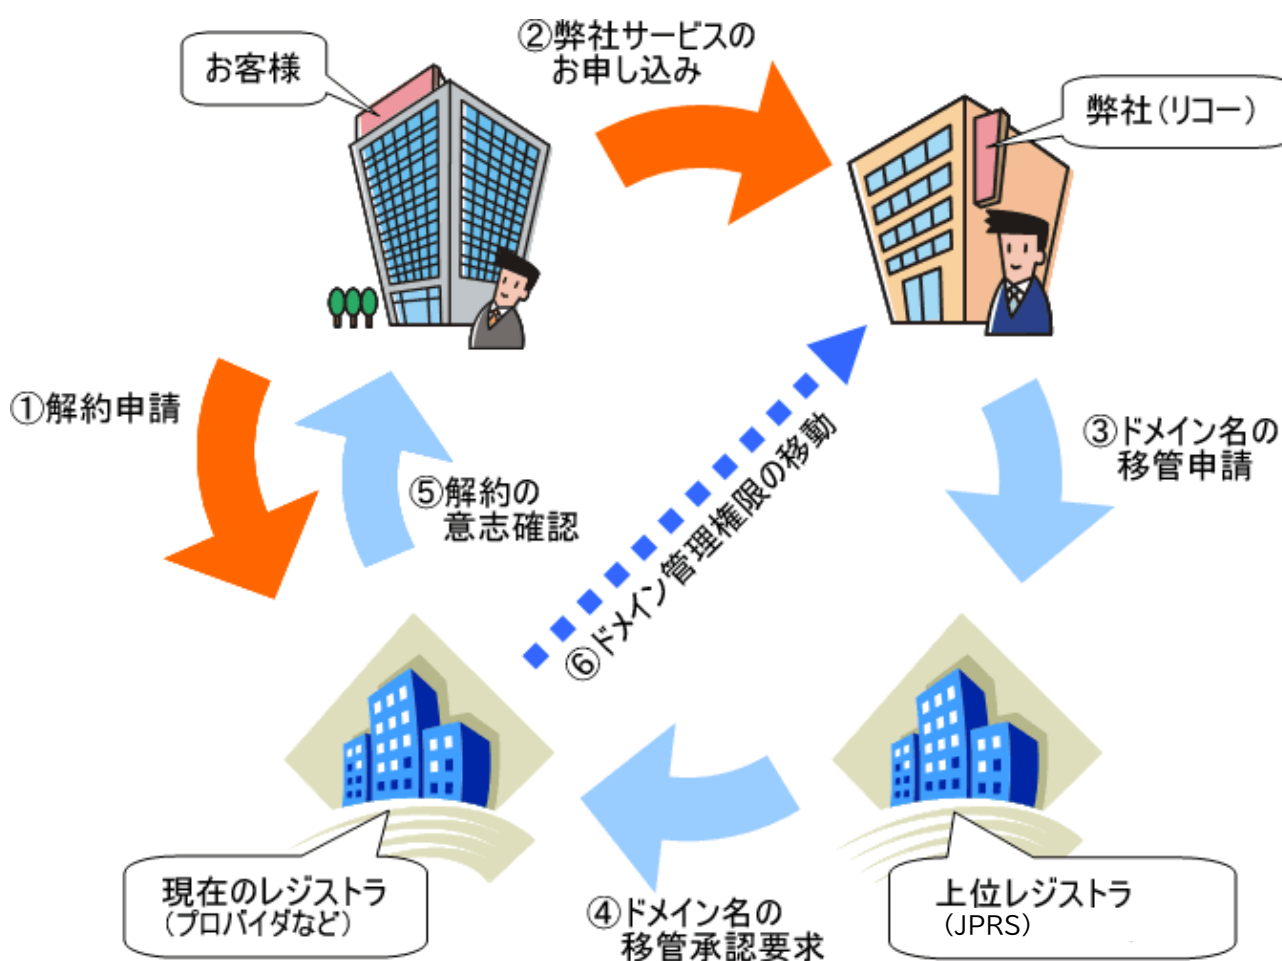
お客様

②弊社サービスの
お申し込み

弊社（リコー）

①解約申請

⑤解約の
意志確認

⑥ドメイン管理権限の移動

③ドメイン名の
移管申請

現在のレジストラ
（プロバイダなど）

④ドメイン名の
移管承認要求

上位レジストラ
（JPRS）